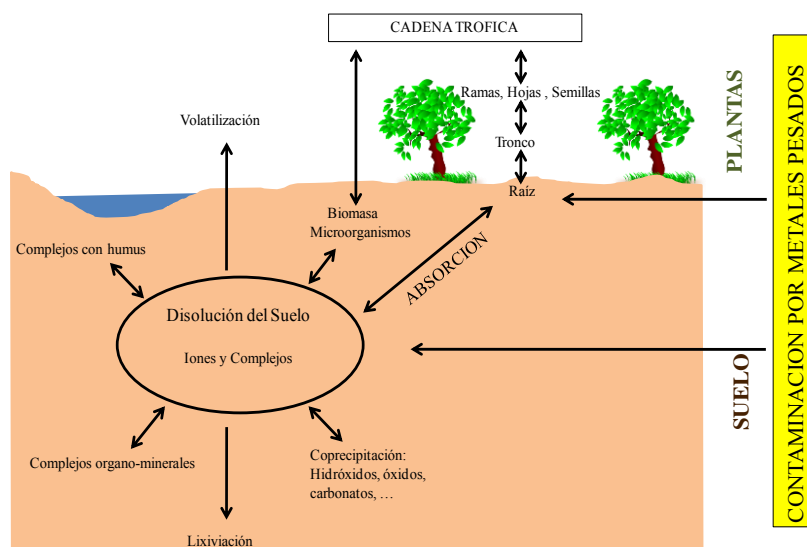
CADENA TROFICA

Ramas, Hojas , Semillas

Tronco

Raíz

PLANTAS

CONTAMINACION POR METALES PESADOS

Volatilización

Biomasa
Microorganismos

Complejos con humus

ABSORCION

Disolución del Suelo

Iones y Complejos

SUELO

Complejos organo-minerales

Coprecipitación:
Hidróxidos, óxidos, carbonatos, …

Lixiviación